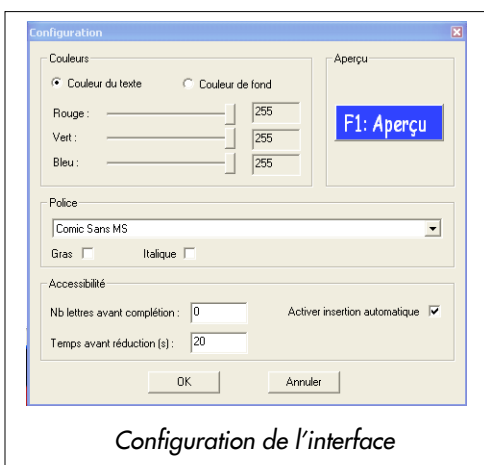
Configuration

Couleurs

Couleur du texte

Couleur de fond

Rouge : 255

Vert : 255

Bleu : 255

Aperçu

F1: Aperçu

Police

Comic Sans MS

Gras

Italique

Accessibilité

Nb lettres avant complétion : 0

Activer insertion automatique

Temps avant réduction (s) : 20

OK

Annuler

Configuration de l'interface